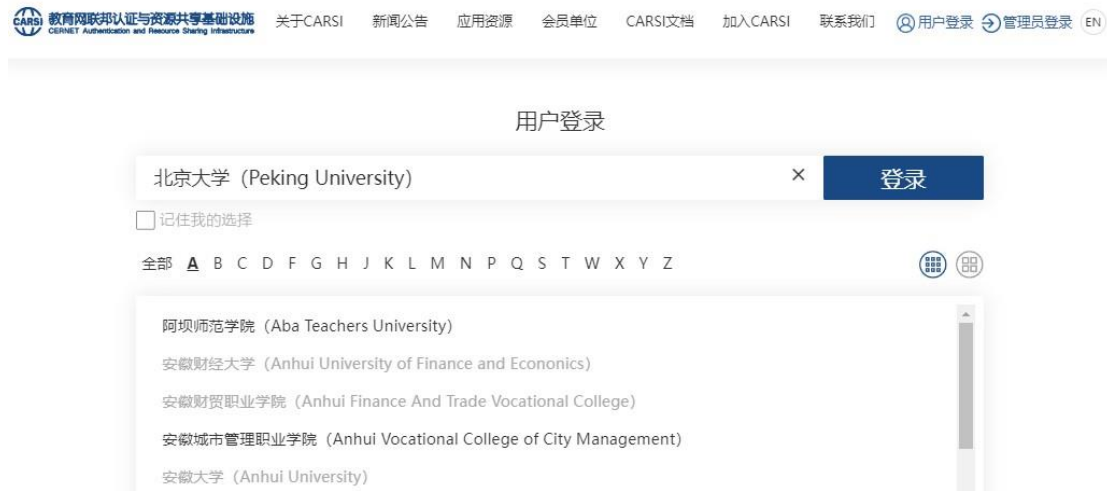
CARSI 教育网联邦认证与资源共享基础设施 CERNET Authentication and Resource Sharing Infrastructure 关于CARSI 新闻公告 应用资源 会员单位 CARSI文档 加入CARSI 联系我们 用户登录 管理员登录 EN

用户登录

北京大学（Peking University） × 登录

记住我的选择

全部 A B C D F G H J K L M N P Q S T W X Y Z

阿坝师范学院（Aba Teachers University）
安徽财经大学（Anhui University of Finance and Econonics）
安徽财贸职业学院（Anhui Finance And Trade Vocational College）
安徽城市管理职业学院（Anhui Vocational College of City Management）
安徽大学（Anhui University）